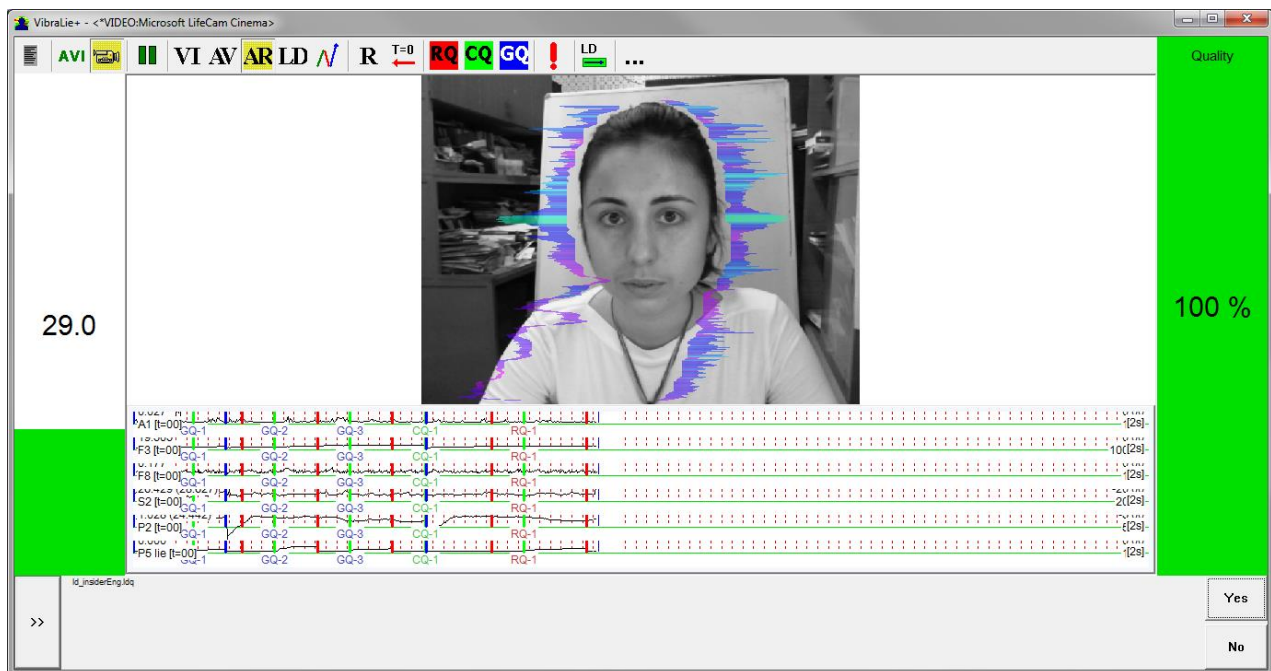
VibraLie+ - <*VIDEO:Microsoft LifeCam Cinema>

AVI VI AV AR LD R T=0 RQ CQ GQ ! LD ...

Quality

29.0

100 %

A1 [t=00]
GQ-1 GQ-2 GQ-3 CQ-1 RQ-1
[2s]
F3 [t=00]
GQ-1 GQ-2 GQ-3 CQ-1 RQ-1
[2s]
F8 [t=00]
GQ-1 GQ-2 GQ-3 CQ-1 RQ-1
[2s]
S2 [t=00]
GQ-1 GQ-2 GQ-3 CQ-1 RQ-1
[2s]
P2 [t=00]
GQ-1 GQ-2 GQ-3 CQ-1 RQ-1
[2s]
P5 lie [t=00]
GQ-1 GQ-2 GQ-3 CQ-1 RQ-1
[2s]

>>

ld_insiderEng.ldq

Yes

No